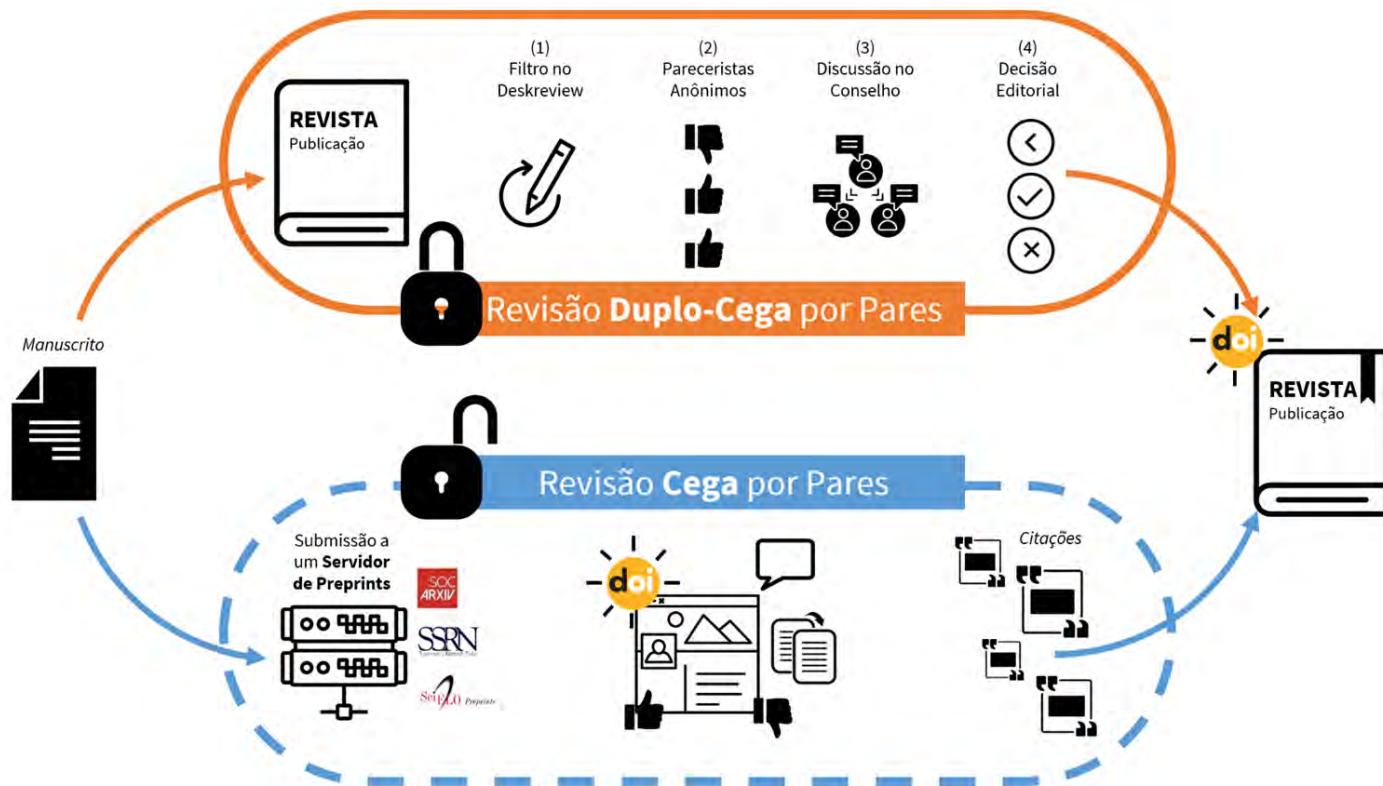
REVISTA
Publicação

(1)
Filtro no Deskreview

(2)
Pareceristas Anônimos

(3)
Discussão no Conselho

(4)
Decisão Editorial

Revisão Duplo-Cega por Pares

Manuscrito

doi

REVISTA
Publicação

Revisão Cega por Pares

Submissão a um Servidor de Preprints

SOC ARXIV

SSRN

SciELO Preprints

doi

Citações